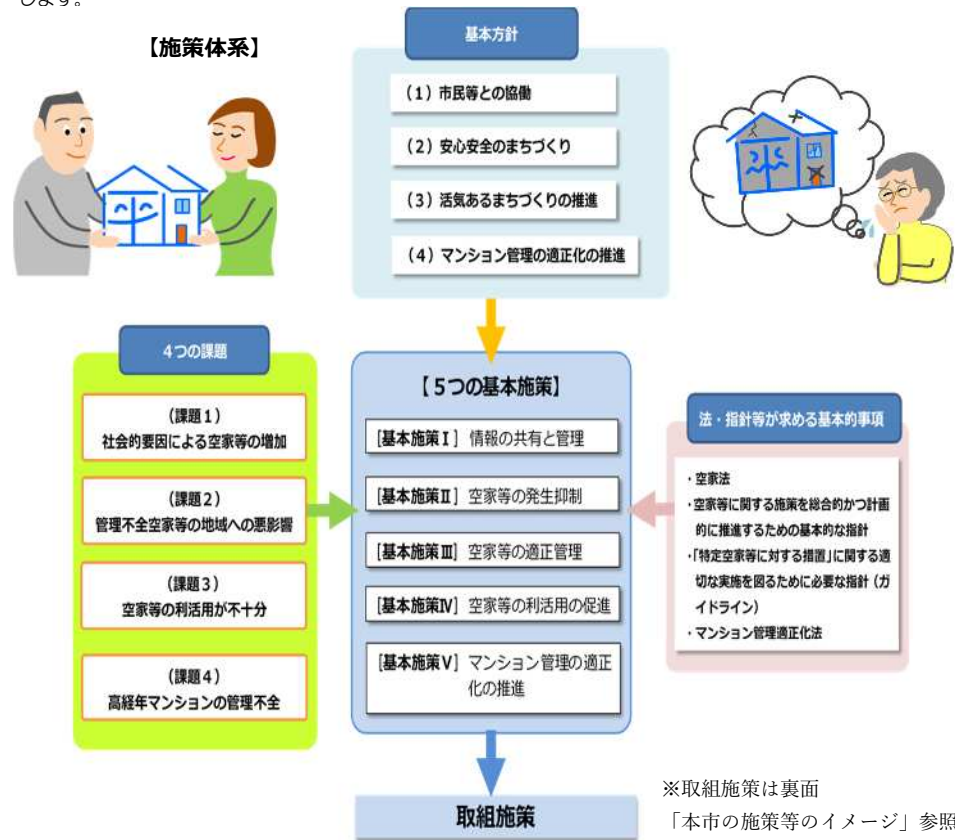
します。

【施策体系】

基本方針

（1）市民等との協働

（2）安心安全のまちづくり

（3）活気あるまちづくりの推進

（4）マンション管理の適正化の推進

4つの課題

（課題1）
社会的要因による空家等の増加

（課題2）
管理不全空家等の地域への悪影響

（課題3）
空家等の利活用が不十分

（課題4）
高経年マンションの管理不全

【5つの基本施策】

［基本施策Ⅰ］情報の共有と管理

［基本施策Ⅱ］空家等の発生抑制

［基本施策Ⅲ］空家等の適正管理

［基本施策Ⅳ］空家等の利活用の促進

［基本施策Ⅴ］マンション管理の適正化の推進

法・指針等が求める基本的事項

・空家法
・空家等に関する施策を総合的かつ計画的に推進するための基本的な指針
・「特定空家等に対する措置」に関する適切な実施を図るために必要な指針（ガイドライン）
・マンション管理適正化法

取組施策

※取組施策は裏面
「本市の施策等のイメージ」参照